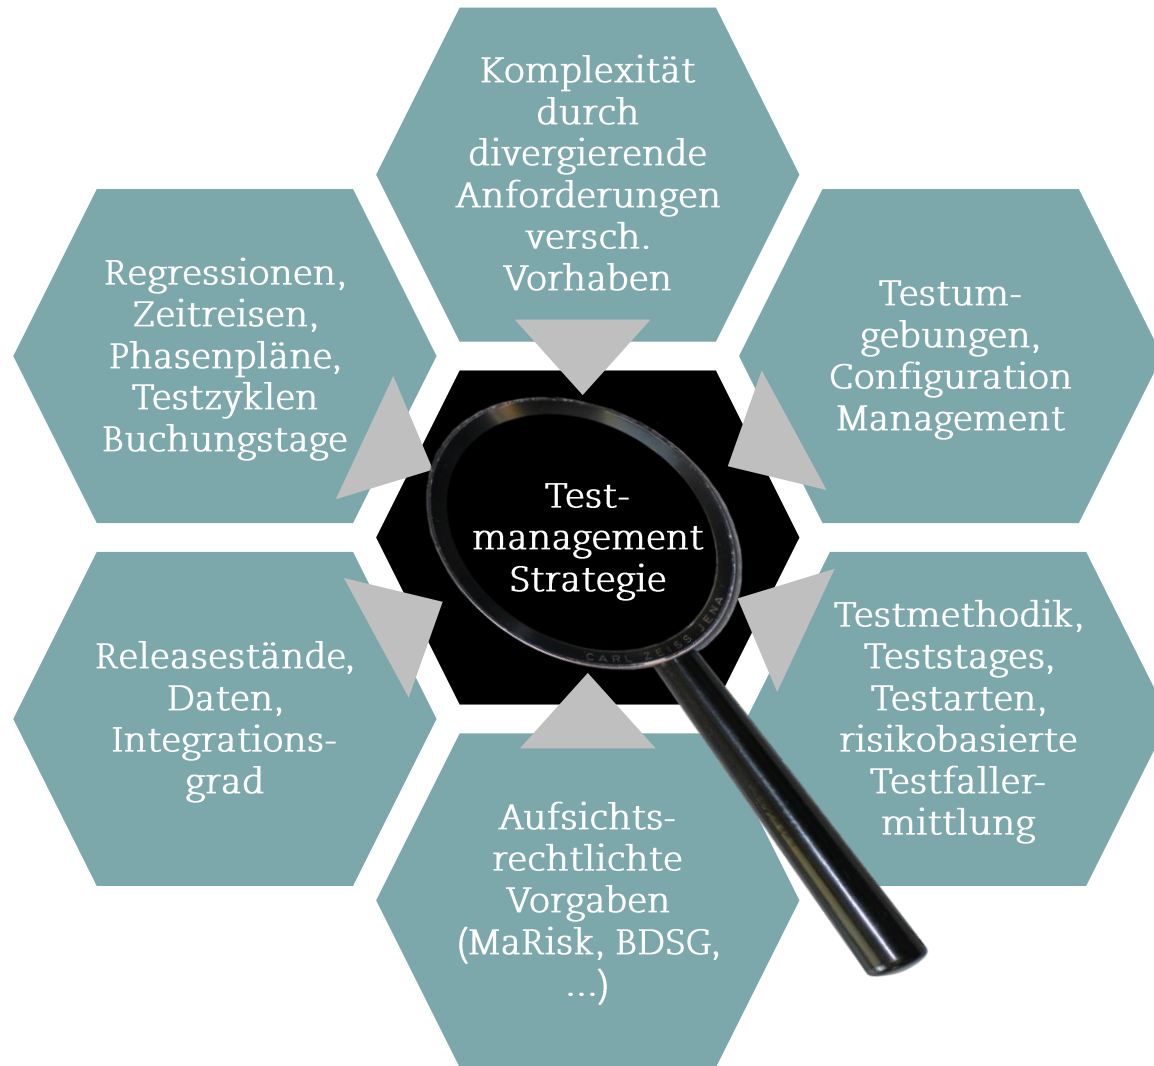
Komplexität durch divergierende Anforderungen versch. Vorhaben

Regressionen, Zeitreisen, Phasenpläne, Testzyklen Buchungstage

Testumgebungen, Configuration Management

Testmanagement Strategie

CARL ZEISS JENA

Releasestände, Daten, Integrationsgrad

Testmethodik, Teststages, Testarten, risikobasierte Testfallermittlung

Aufsichtsrechtlichte Vorgaben (MaRisk, BDSG, ...)